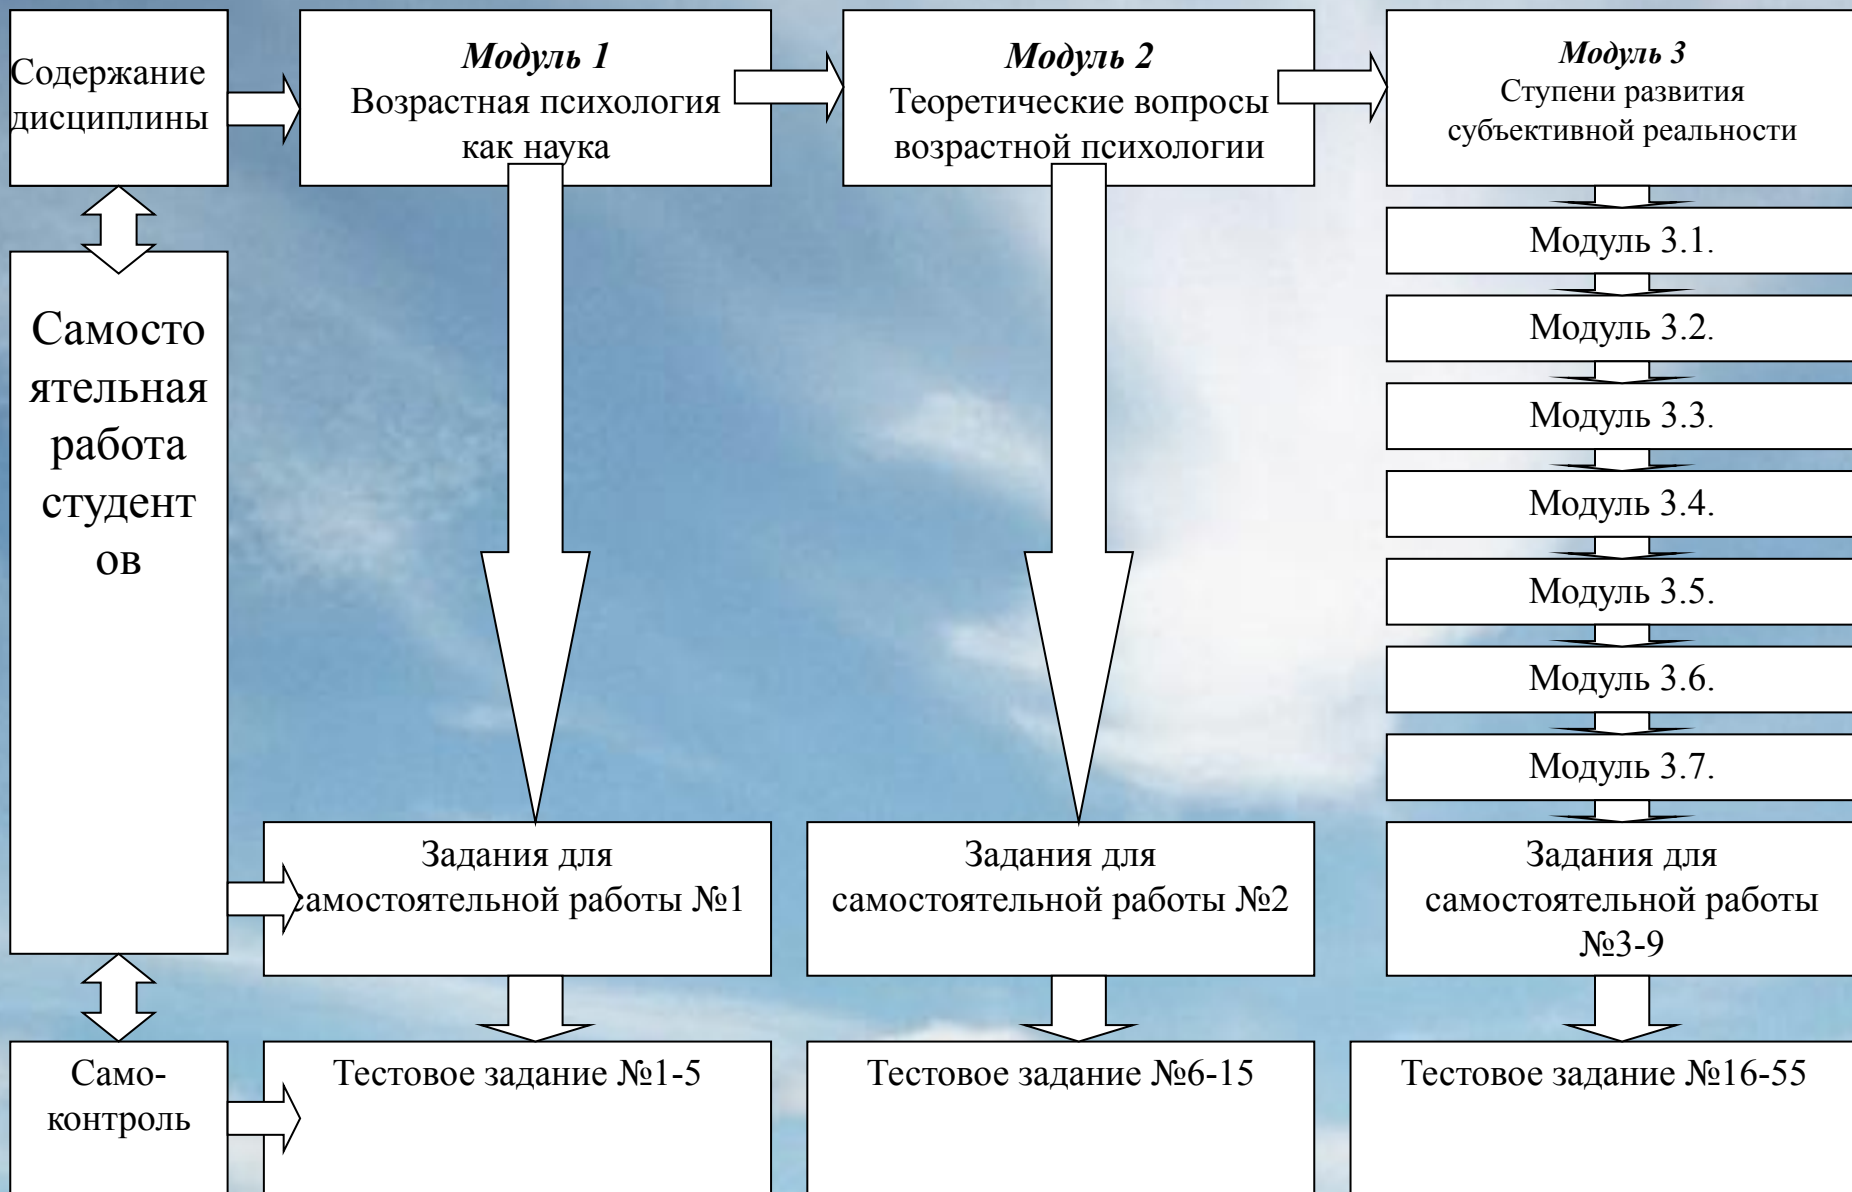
Содержание дисциплины

Модуль 1
Возрастная психология как наука

Модуль 2
Теоретические вопросы возрастной психологии

Модуль 3
Ступени развития субъективной реальности

Модуль 3.1.

Модуль 3.2.

Модуль 3.3.

Модуль 3.4.

Модуль 3.5.

Модуль 3.6.

Модуль 3.7.

Самостоятельная работа студентов

Задания для самостоятельной работы №1

Задания для самостоятельной работы №2

Задания для самостоятельной работы №3-9

Само-контроль

Тестовое задание №1-5

Тестовое задание №6-15

Тестовое задание №16-55